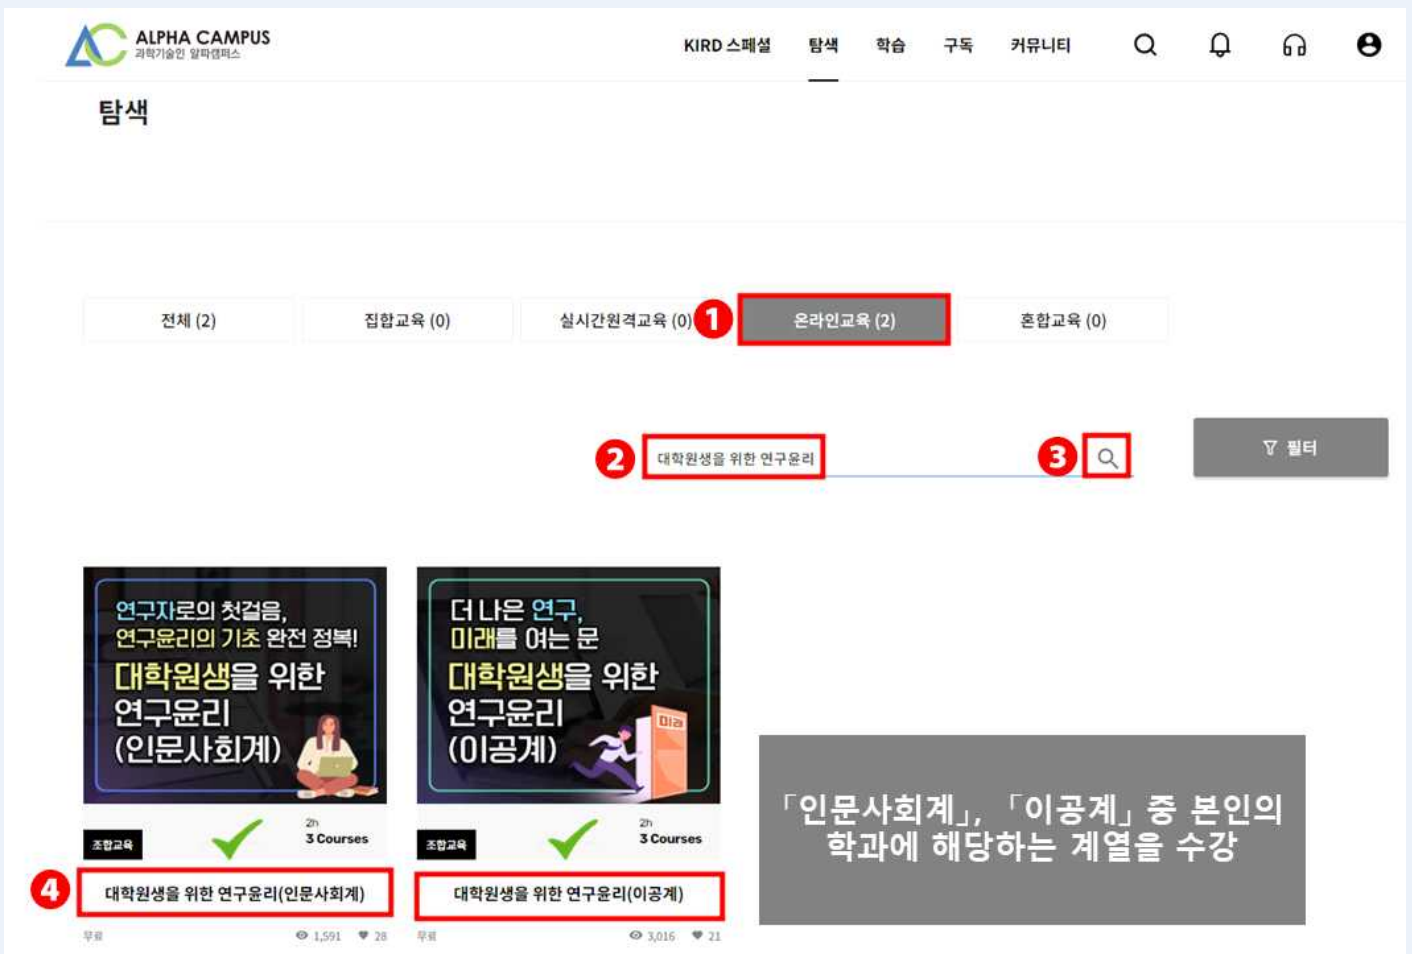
ALPHA CAMPUS
과학기술인 알파캠퍼스

KIRD 스페셜 탐색 학습 구독 커뮤니티

탐색

전체 (2) 집합교육 (0) 실시간원격교육 (0) 1 온라인교육 (2) 혼합교육 (0)

2 대학원생을 위한 연구윤리 3

필터

연구자로의 첫걸음, 연구윤리의 기초 완전 정복! 대학원생을 위한 연구윤리 (인문사회계)

조합교육 2h 3 Courses

4 대학원생을 위한 연구윤리(인문사회계)

무료 1,591 28

더 나은 연구, 미래를 여는 문 대학원생을 위한 연구윤리 (이공계)

미래

조합교육 2h 3 Courses

대학원생을 위한 연구윤리(이공계)

무료 3,016 21

「인문사회계」, 「이공계」 중 본인의 학과에 해당하는 계열을 수강